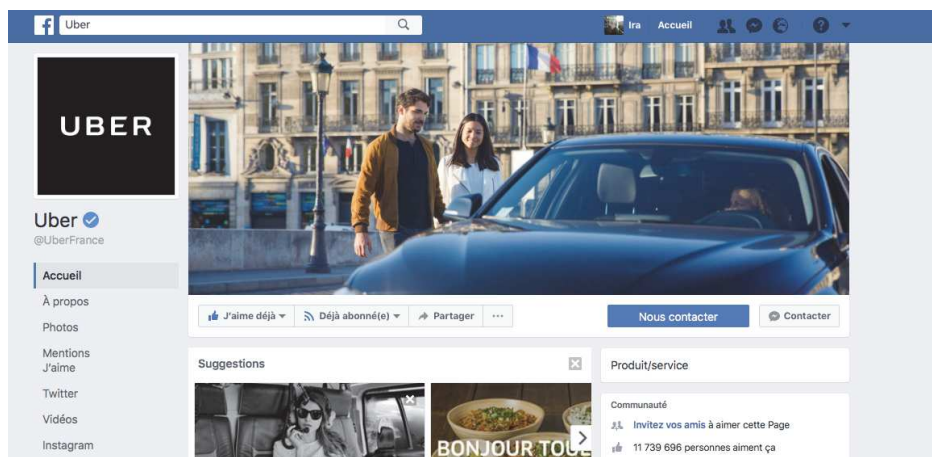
Uber

Ira Accueil

UBER

Uber
@UberFrance

Accueil
À propos
Photos
Mentions J'aime
Twitter
Vidéos
Instagram

J'aime déjà
Déjà abonné(e)
Partager
···

Nous contacter
Contacter

Suggestions

BONJOUR TOU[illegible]

Produit/service

Communauté
Invitez vos amis à aimer cette Page
11 739 696 personnes aiment ça